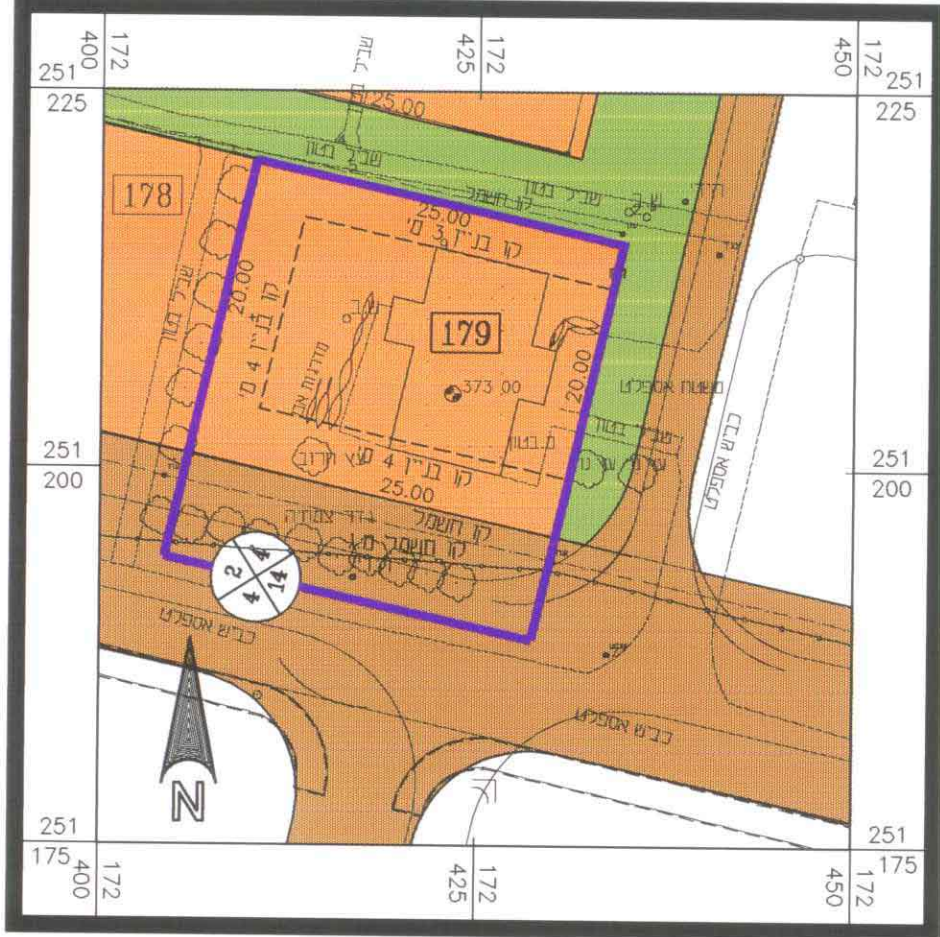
172400
251
225
172425
172450
251
225
178
179
25.00
20.00
20.00
25.00
קו בניין 3 מ'
קו בניין 4 מ'
קו בניין 4 מ'
שביל בטון
קו חשמל
שביל בטון
מדרגות
373.00
משטח אספלט
שביל בטון
כביש אספלט
251
200
251
200
גדר צמחיה
קו חשמל
קו חשמל מ'
2
4
4
14
כביש אספלט
כביש אספלט
N
251
175
172400
172425
172450
251
175